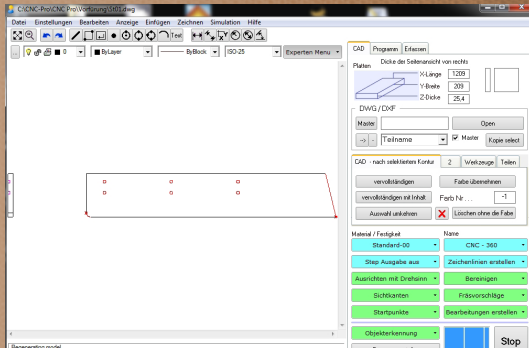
C:\CNC-Pro\CNC-Pro\Vorführung Lift01.dwg

Datei Einstellungen Bearbeiten Anzeige Einfügen Zeichnen Simulation Hilfe

Text

0 ByLayer ByBlock ISO-25 Experten Menu

CAD Programm Erfassen

Platten Dicke der Seitenansicht von rechts

X-Länge 1209
Y-Breite 209
Z-Dicke 25,4

DWG / DXF

Master Open

--> - Teilname Master Kopie select

CAD - nach selektierten Kontur 2 Werkzeuge Teilen

vervollständigen Farbe übernehmen

vervollständigen mit Inhalt Farb Nr.... -1

Auswahl umkehren Löschen ohne die Farbe

Material / Festigkeit Name

Standard-00 CNC - 360

Step Ausgabe aus Zeichenlinien erstellen

Ausrichten mit Drehsinn Bereinigen

Sichtkanten Fräsvorschläge

Startpunkte Bearbeitungen erstellen

Objekterkennung

Stop

Regenerating model.